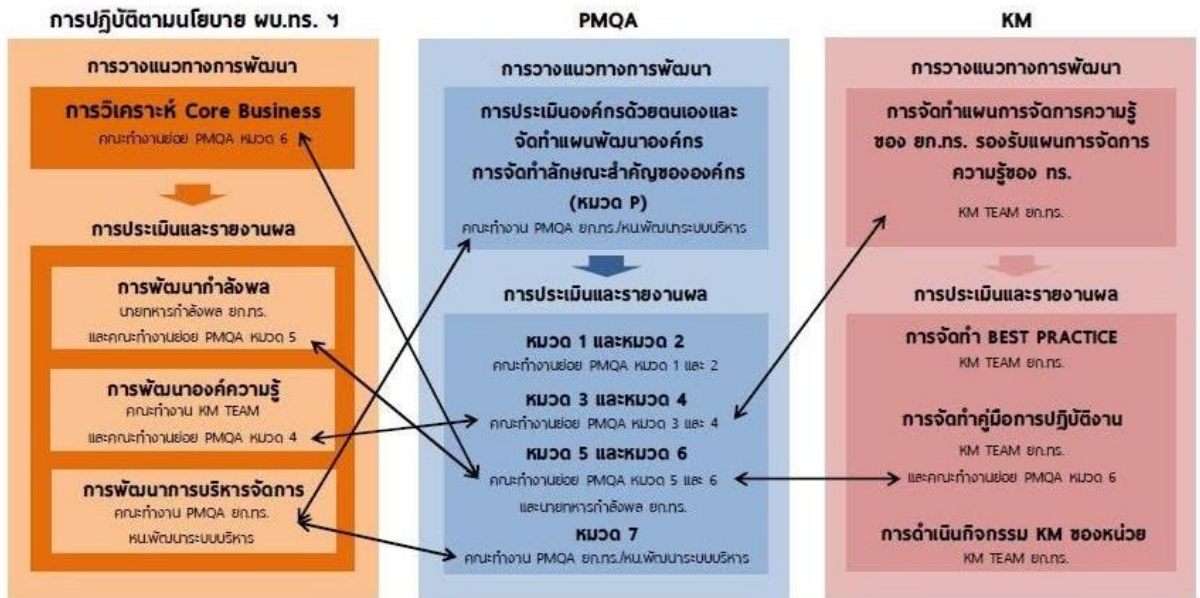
การปฏิบัติตามนโยบาย ผบ.ทร. ฯ

การวางแนวทางการพัฒนา

การวิเคราะห์ Core Business
คณะทำงานย่อย PMQA หมวด 6

การประเมินและรายงานผล

การพัฒนากำลังพล
นายทหารกำลังพล ยก.ทร.
และคณะทำงานย่อย PMQA หมวด 5

การพัฒนาองค์ความรู้
คณะทำงาน KM TEAM
และคณะทำงานย่อย PMQA หมวด 4

การพัฒนาการบริหารจัดการ
คณะทำงาน PMQA ยก.ทร.
หน.พัฒนาระบบบริหาร

PMQA

การวางแนวทางการพัฒนา

การประเมินองค์กรด้วยตนเองและจัดทำแผนพัฒนาองค์กร
การจัดทำลักษณะสำคัญขององค์กร (หมวด P)
คณะทำงาน PMQA ยก.ทร./หน.พัฒนาระบบบริหาร

การประเมินและรายงานผล

หมวด 1 และหมวด 2
คณะทำงานย่อย PMQA หมวด 1 และ 2

หมวด 3 และหมวด 4
คณะทำงานย่อย PMQA หมวด 3 และ 4

หมวด 5 และหมวด 6
คณะทำงานย่อย PMQA หมวด 5 และ 6
และนายทหารกำลังพล ยก.ทร.

หมวด 7
คณะทำงาน PMQA ยก.ทร./หน.พัฒนาระบบบริหาร

KM

การวางแนวทางการพัฒนา

การจัดทำแผนการจัดการความรู้ของ ยก.ทร. รองรับแผนการจัดการความรู้ของ ทร.
KM TEAM ยก.ทร.

การประเมินและรายงานผล

การจัดทำ BEST PRACTICE
KM TEAM ยก.ทร.

การจัดทำคู่มือการปฏิบัติงาน
KM TEAM ยก.ทร.
และคณะทำงานย่อย PMQA หมวด 6

การดำเนินกิจกรรม KM ของหน่วย
KM TEAM ยก.ทร.